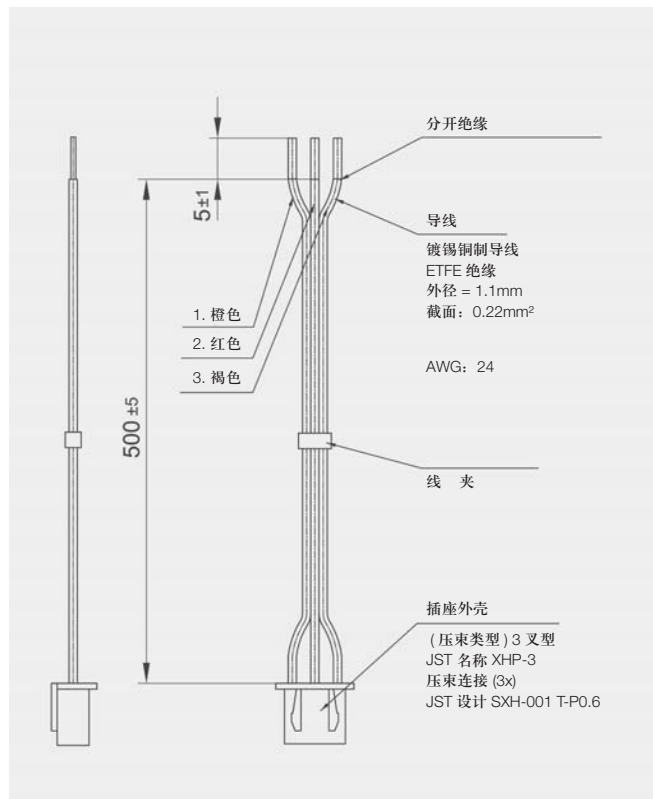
分开绝缘

$5^{\pm1}$

导线
镀锡铜制导线
ETFE 绝缘
外径 = 1.1mm
截面：0.22mm²

1. 橙色
2. 红色
3. 褐色

AWG：24

$500^{\pm5}$

线 夹

插座外壳
（压束类型）3 叉型
JST 名称 XHP-3
压束连接 (3x)
JST 设计 SXH-001 T-P0.6